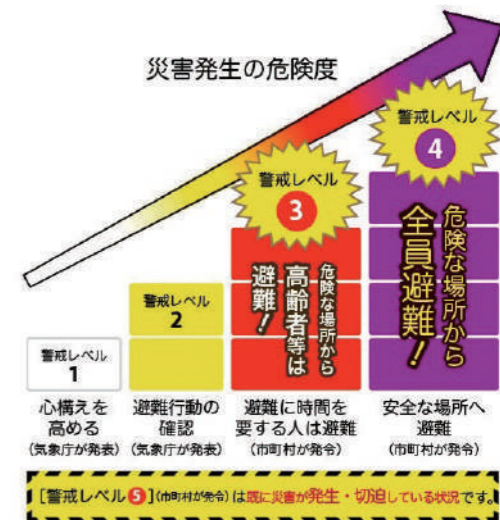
災害発生の危険度

警戒レベル
4

警戒レベル
3

警戒レベル
2

警戒レベル
1

危険な場所から
高齢者等は
避難!

危険な場所から
全員避難!

心構えを高める
(気象庁が発表)

避難行動の確認
(気象庁が発表)

避難に時間を要する人は避難
(市町村が発令)

安全な場所へ避難
(市町村が発令)

[警戒レベル5](市町村が発令)は既に災害が発生・切迫している状況です。